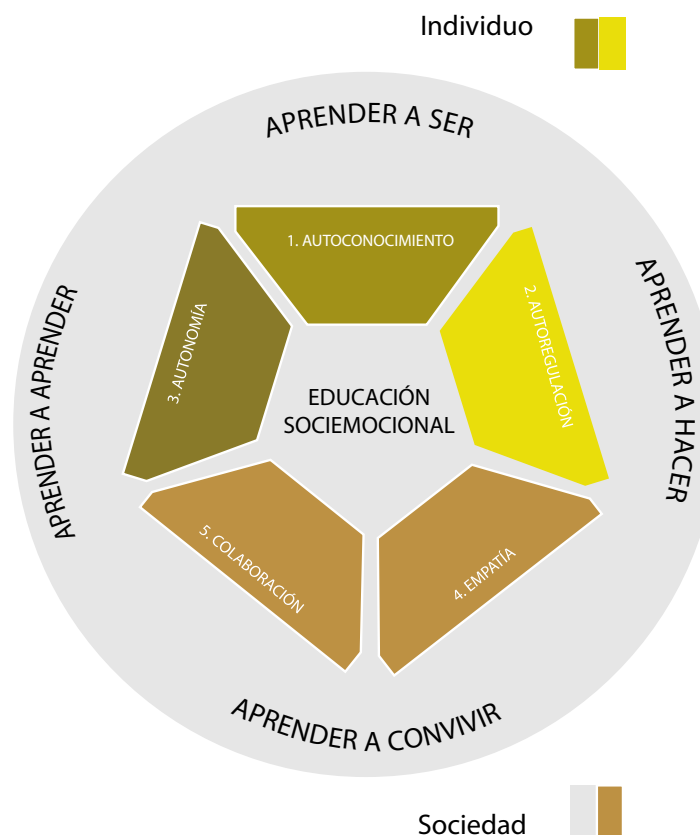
Individuo

APRENDER A SER

APRENDER A HACER

APRENDER A CONVIVIR

APRENDER A APRENDER

1. AUTOCONOCIMIENTO

2. AUTOREGULACIÓN

4. EMPATÍA

5. COLABORACIÓN

3. AUTONOMÍA

EDUCACIÓN SOCIEMOCIONAL

Sociedad